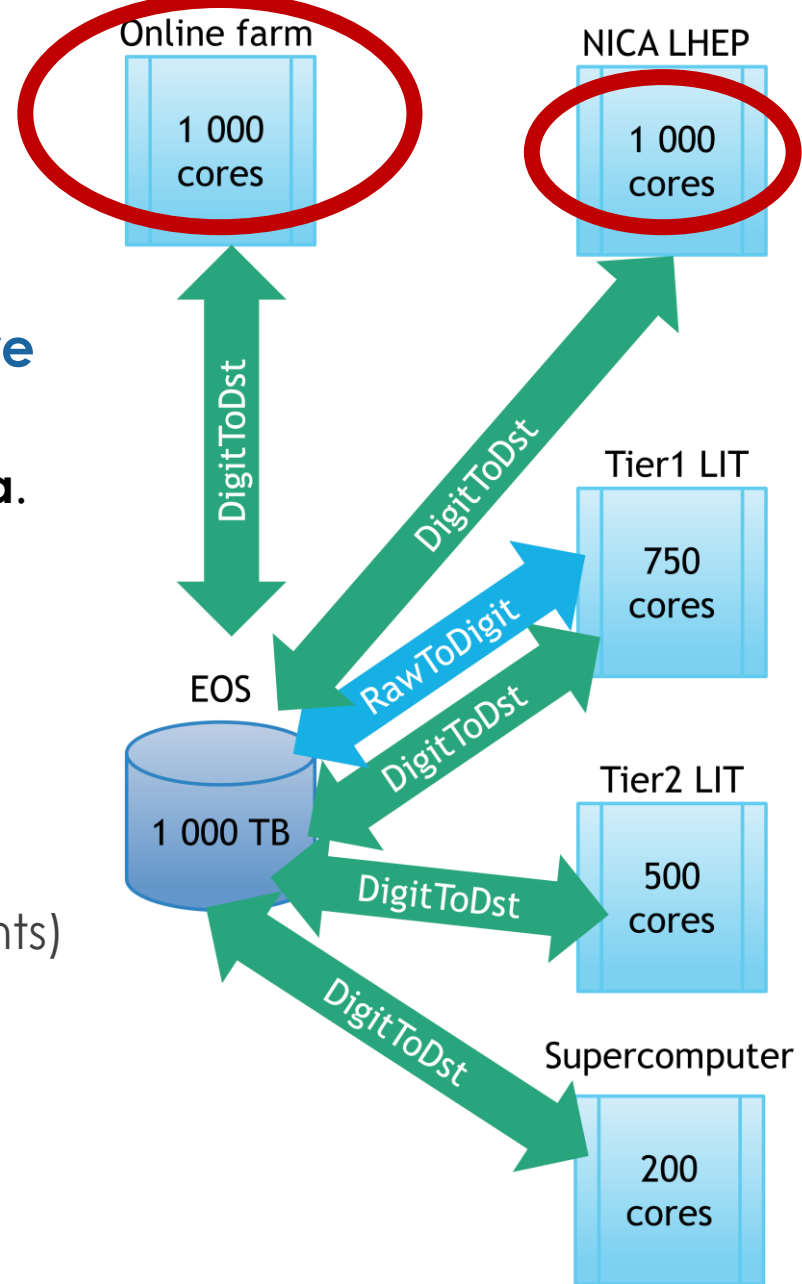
Online farm

1 000 cores

NICA LHEP

1 000 cores

re

a.

DigitToDst

DigitToDst

Tier1 LIT

750 cores

RawToDigit

DigitToDst

EOS

1 000 TB

Tier2 LIT

500 cores

DigitToDst

nts)

DigitToDst

Supercomputer

200 cores